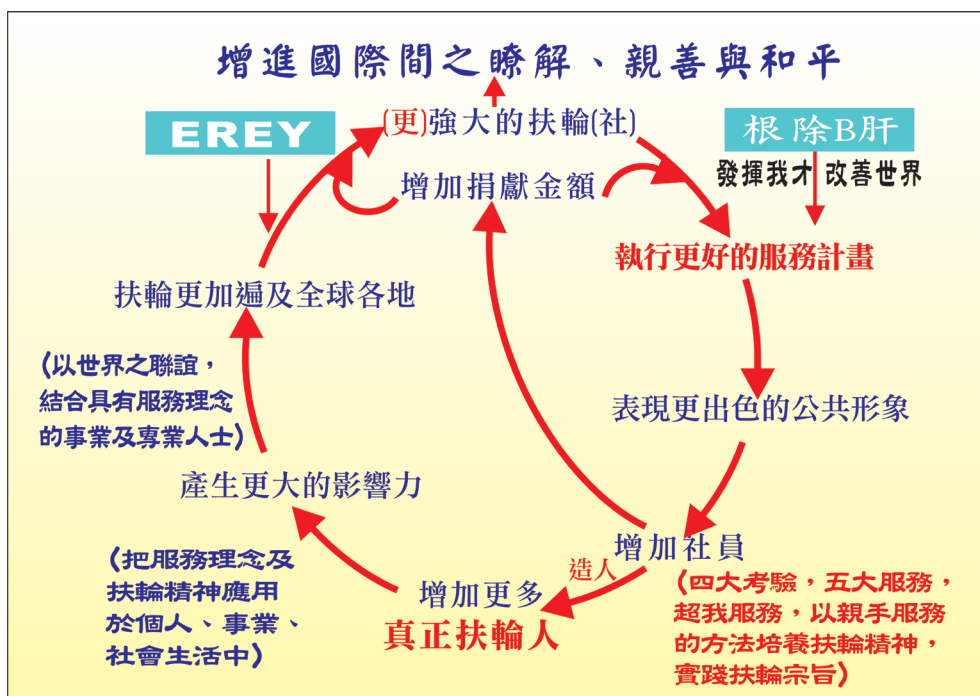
增進國際間之瞭解、親善與和平

(更)強大的扶輪(社)

EREY

根除B肝

增加捐獻金額

發揮我才 改善世界

執行更好的服務計畫

扶輪更加遍及全球各地

(以世界之聯誼，結合具有服務理念的事業及專業人士)

表現更出色的公共形象

產生更大的影響力

增加社員

造人

(把服務理念及扶輪精神應用於個人、事業、社會生活中)

增加更多
真正扶輪人

(四大考驗，五大服務，超我服務，以親手服務的方法培養扶輪精神，實踐扶輪宗旨)